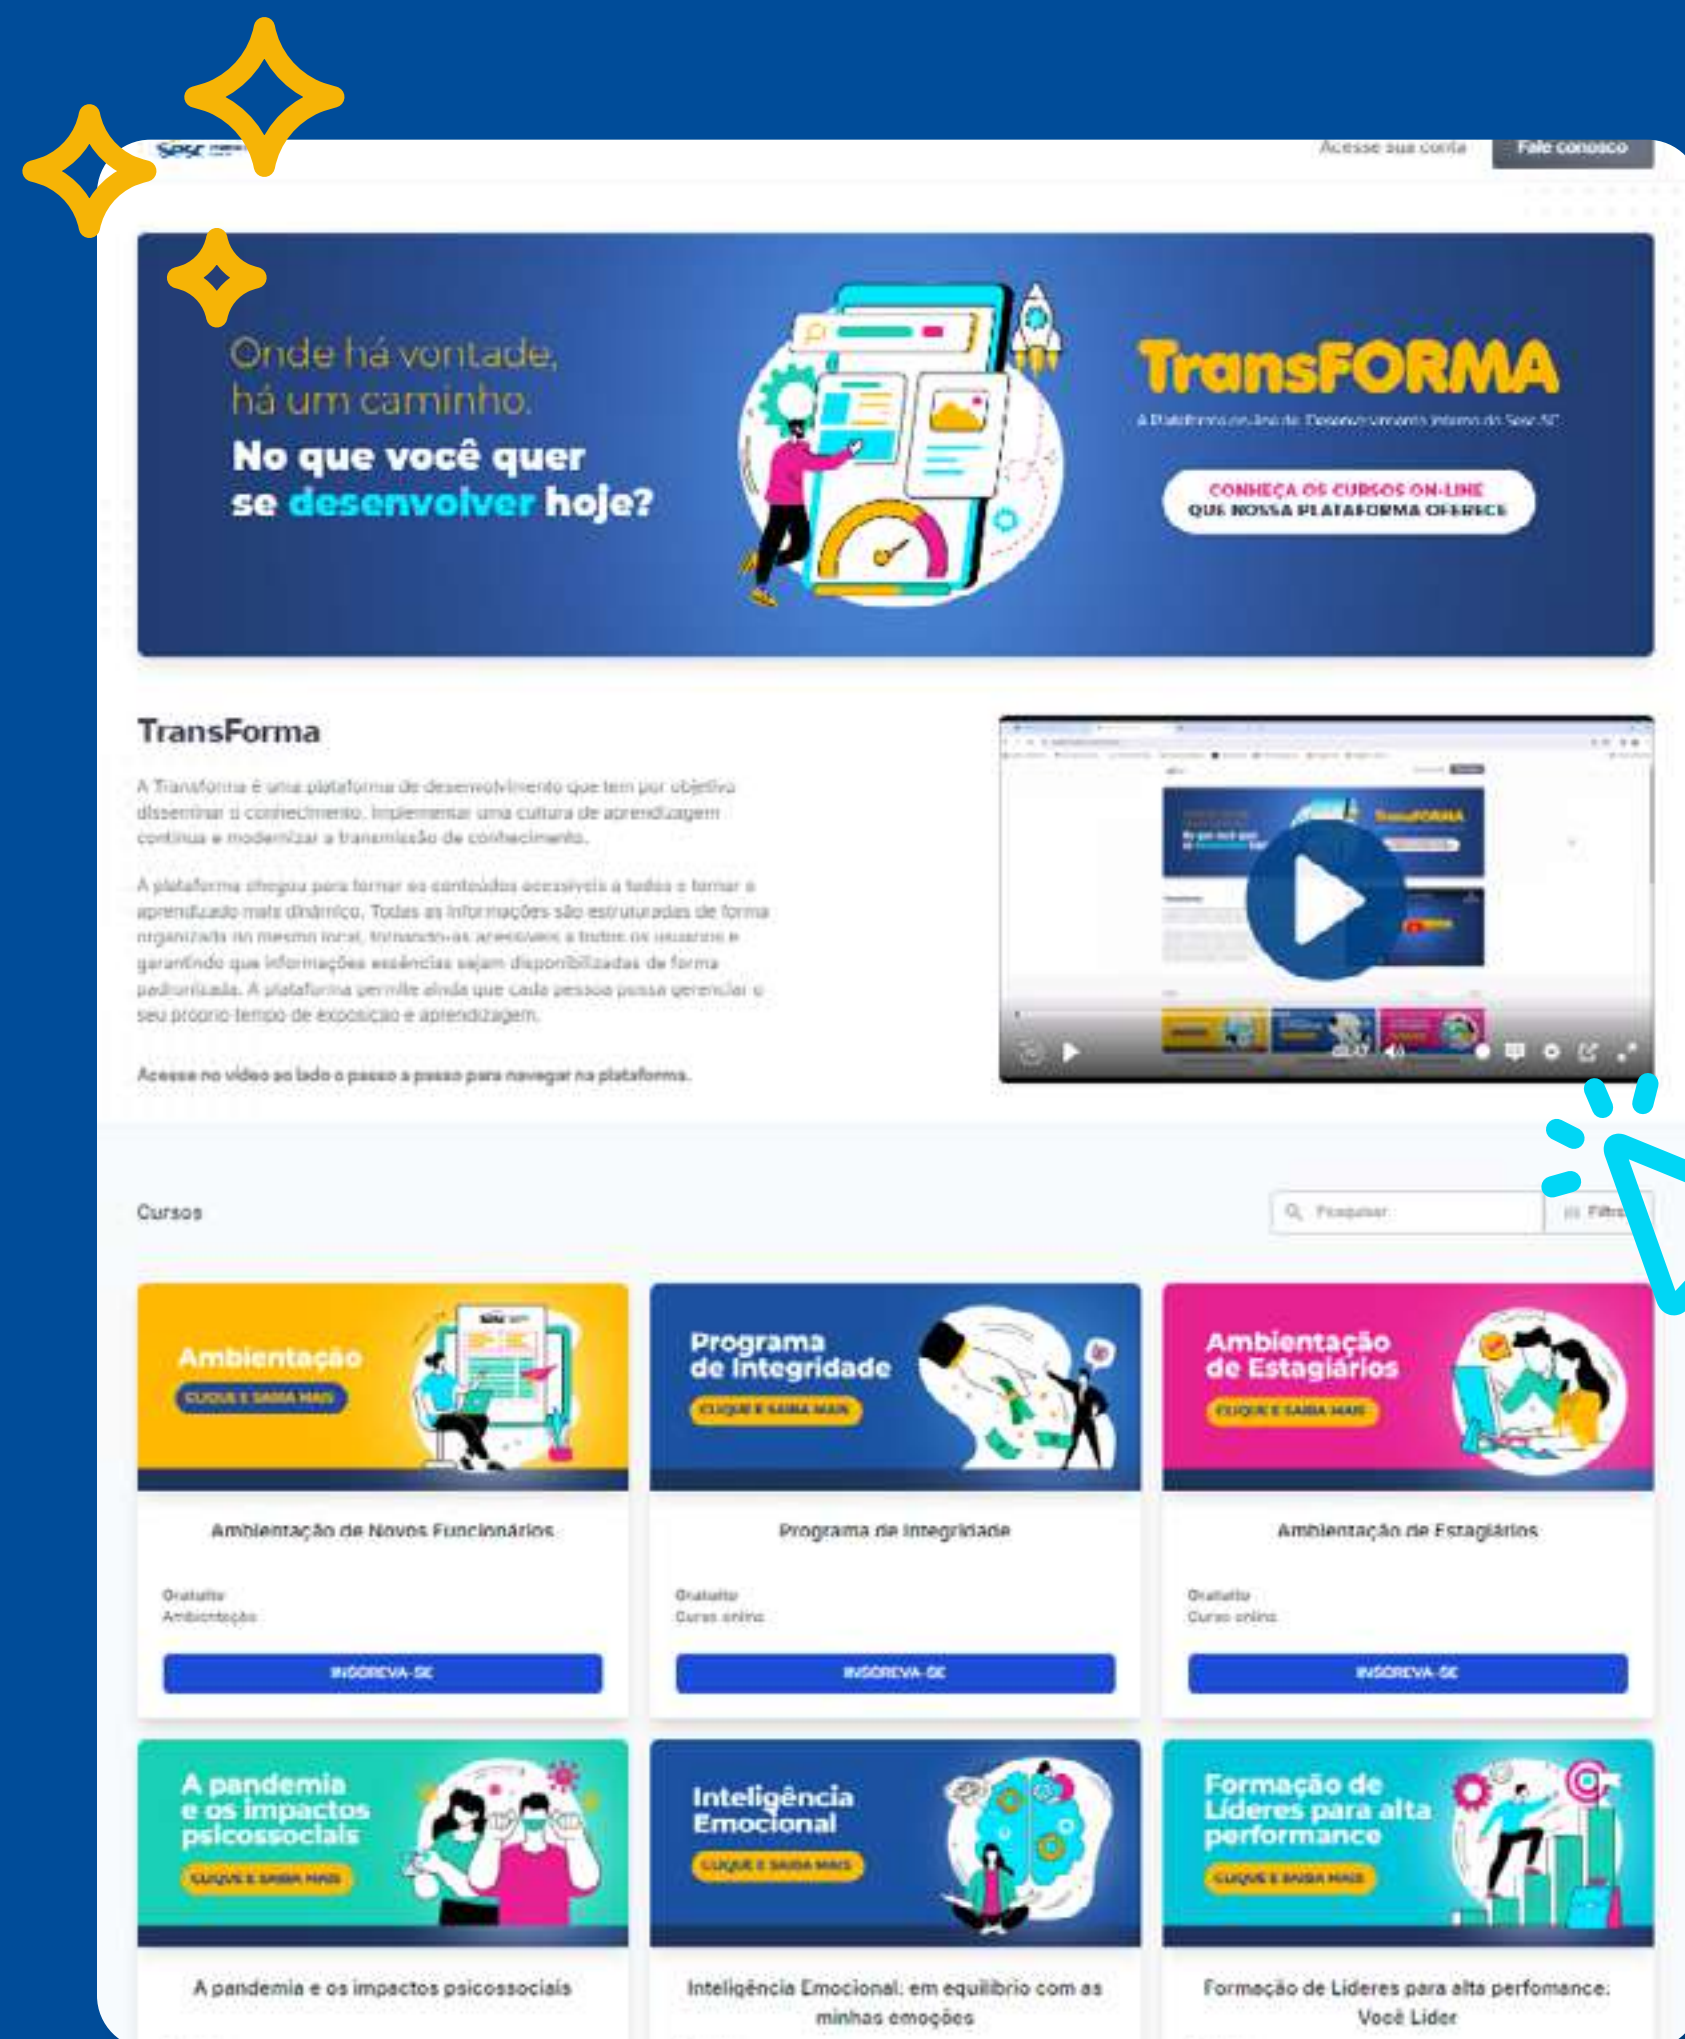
Sesc

Acesse sua conta

Fale conosco

Onde há vontade, há um caminho.
No que você quer se desenvolver hoje?

TransFORMA

A Plataforma on-line de Desenvolvimento Interno do Sesc SC

CONHEÇA OS CURSOS ON-LINE QUE NOSSA PLATAFORMA OFERECE

TransForma

A Transforma é uma plataforma de desenvolvimento que tem por objetivo disseminar o conhecimento, implementar uma cultura de aprendizagem contínua e modernizar a transmissão de conhecimento.

A plataforma chegou para tornar os conteúdos acessíveis a todos e tornar o aprendizado mais dinâmico. Todas as informações são estruturadas de forma organizada no mesmo local, tornando-as acessíveis a todos os usuários e garantindo que informações essências sejam disponibilizadas de forma padronizada. A plataforma permite ainda que cada pessoa possa gerenciar o seu próprio tempo de exposição e aprendizagem.

Acesse no vídeo ao lado o passo a passo para navegar na plataforma.

Cursos

Pesquisar

Filtro

Ambientação
CLIQUE E SAIBA MAIS

Ambientação de Novos Funcionários

Gratuito
Ambientação

INSCREVA-SE

Programa de Integridade
CLIQUE E SAIBA MAIS

Programa de Integridade

Gratuito
Curso online

INSCREVA-SE

Ambientação de Estagiários
CLIQUE E SAIBA MAIS

Ambientação de Estagiários

Gratuito
Curso online

INSCREVA-SE

A pandemia e os impactos psicossociais
CLIQUE E SAIBA MAIS

A pandemia e os impactos psicossociais

Inteligência Emocional
CLIQUE E SAIBA MAIS

Inteligência Emocional: em equilíbrio com as minhas emoções

Formação de Líderes para alta performance
CLIQUE E SAIBA MAIS

Formação de Líderes para alta perfomance: Você Líder